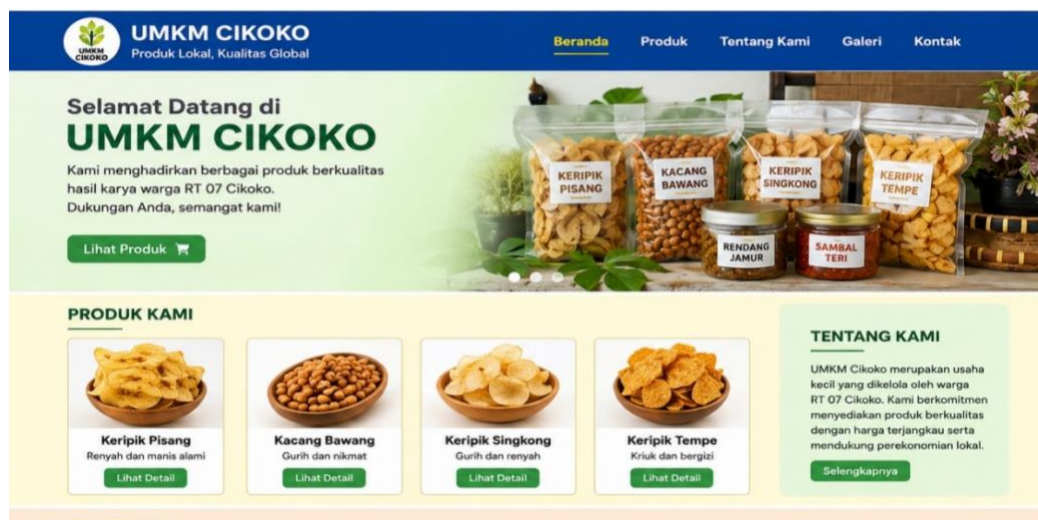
UMKM CIKOKO

UMKM CIKOKO
Produk Lokal, Kualitas Global

Beranda Produk Tentang Kami Galeri Kontak

Selamat Datang di
UMKM CIKOKO

Kami menghadirkan berbagai produk berkualitas hasil karya warga RT 07 Cikoko. Dukungan Anda, semangat kami!

Lihat Produk

KERIPIK PISANG
KACANG BAWANG
KERIPIK SINGKONG
KERIPIK TEMPE
RENDANG JAMUR
SAMBAL TERI

PRODUK KAMI

Keripik Pisang
Renyah dan manis alami
Lihat Detail

Kacang Bawang
Gurih dan nikmat
Lihat Detail

Keripik Singkong
Gurih dan renyah
Lihat Detail

Keripik Tempe
Kriuk dan bergizi
Lihat Detail

TENTANG KAMI

UMKM Cikoko merupakan usaha kecil yang dikelola oleh warga RT 07 Cikoko. Kami berkomitmen menyediakan produk berkualitas dengan harga terjangkau serta mendukung perekonomian lokal.

Selengkapnya